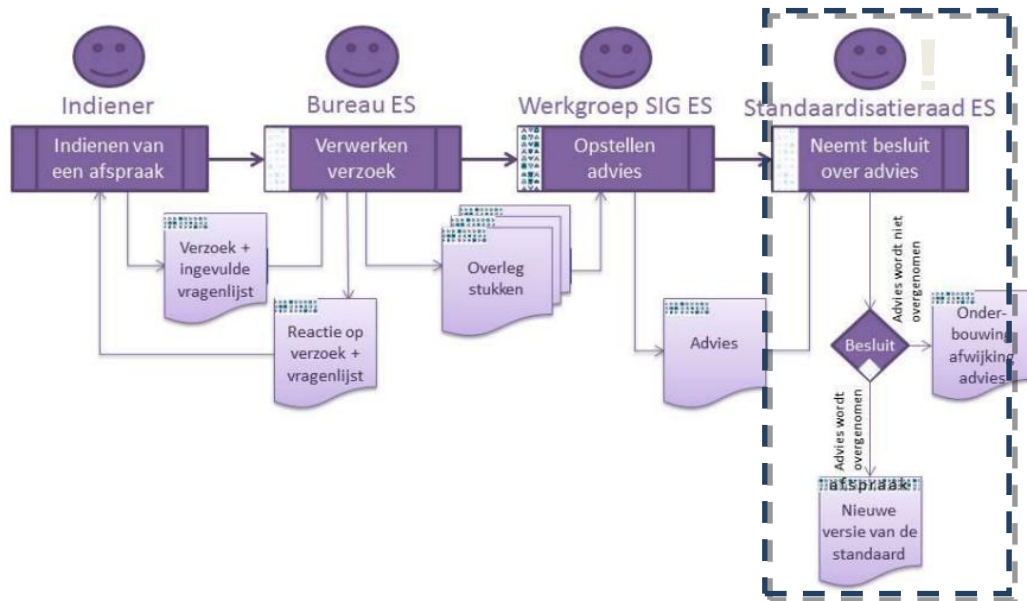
Indiener

Bureau ES

Werkgroep SIG ES

Standaardisatieraad ES

!

Indienen van een afspraak

Verwerken verzoek

Opstellen advies

Neemt besluit over advies

Verzoek + ingevulde vragenlijst

Reactie op verzoek + vragenlijst

Overleg stukken

Advies

Advies wordt niet overgenomen

Besluit

Onder-bouwing afwijking advies

Advies wordt overgenomen

afspraak

Nieuwe versie van de standaard